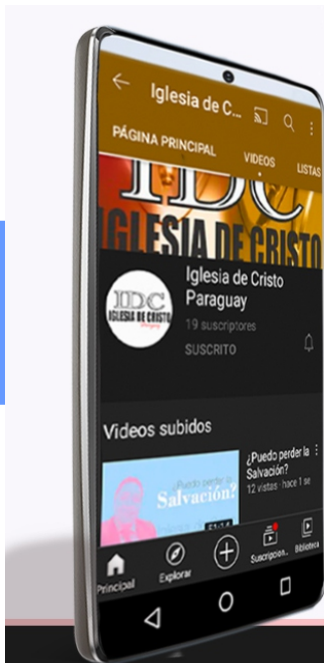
Iglesia de C...

PÁGINA PRINCIPAL
VIDEOS
LISTAS

IDC
IGLESIA DE CRISTO

IDC
IGLESIA DE CRISTO

Iglesia de Cristo Paraguay
19 suscriptores
SUSCRITO

Videos subidos

¿Puedo perder la Salvación?
Salvación?
12 vistas · hace 1 se

Principal
Explorar
Suscripcion...
Bibliotec